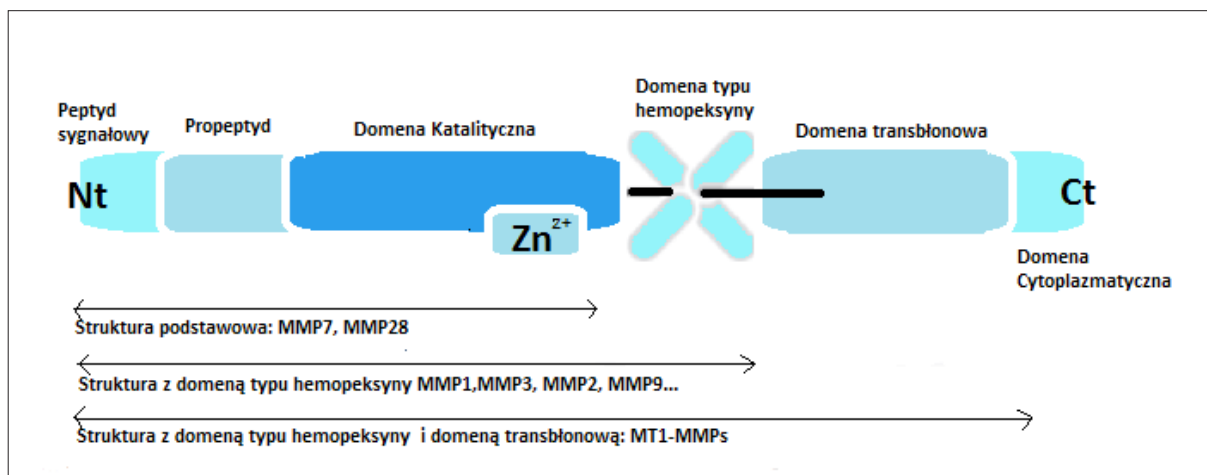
Peptyd sygnałowy

Propeptyd

Domena Katalityczna

Domena typu hemopeksyny

Domena transbłonowa

Nt

$Zn^{2+}$

Ct

Domena Cytoplazmatyczna

Struktura podstawowa: MMP7, MMP28

Struktura z domeną typu hemopeksyny MMP1,MMP3, MMP2, MMP9...

Struktura z domeną typu hemopeksyny i domeną transbłonową: MT1-MMPs